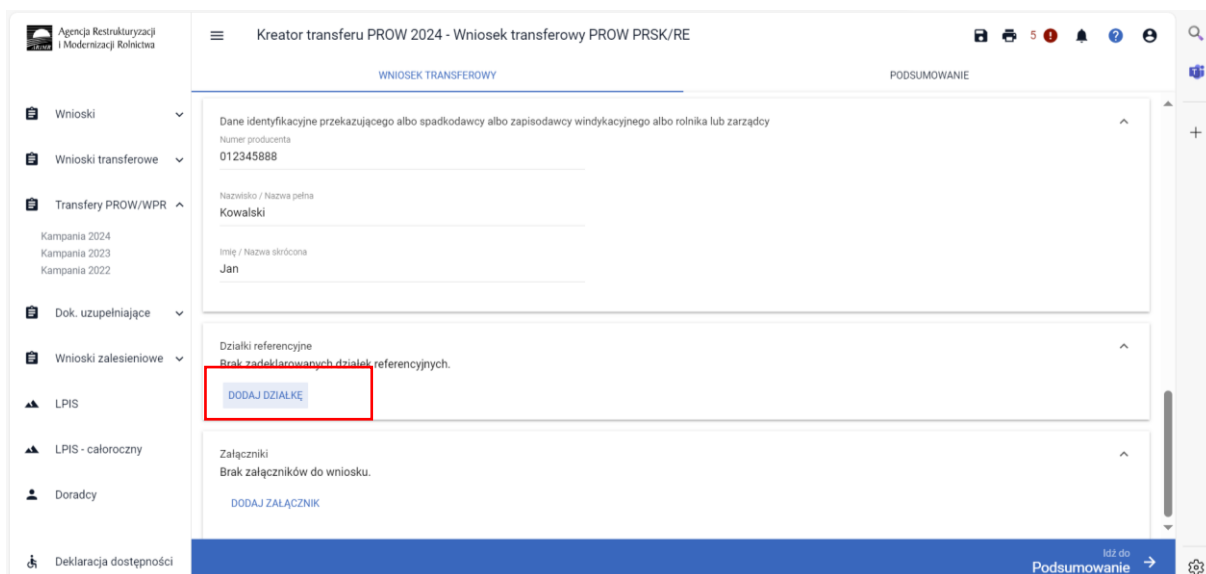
Agencja Restrukturyzacji i Modernizacji Rolnictwa

Kreator transferu PROW 2024 - Wniosek transferowy PROW PRSK/RE

5

WNIOSEK TRANSFEROWY

PODSUMOWANIE

Wnioski

Wnioski transferowe

Transfery PROW/WPR

Kampania 2024
Kampania 2023
Kampania 2022

Dok. uzupełniające

Wnioski zalesieniowe

LPIS

LPIS - całoroczny

Doradcy

Deklaracja dostępności

Dane identyfikacyjne przekazującego albo spadkodawcy albo zapisodawcy windykacyjnego albo rolnika lub zarządcy

Numer producenta
012345888

Nazwisko / Nazwa pełna
Kowalski

Imię / Nazwa skrócona
Jan

Działki referencyjne
Brak zadeklarowanych działek referencyjnych.

DODAJ DZIAŁKĘ

Załączniki
Brak załączników do wniosku.

DODAJ ZAŁĄCZNIK

Idź do
Podsumowanie